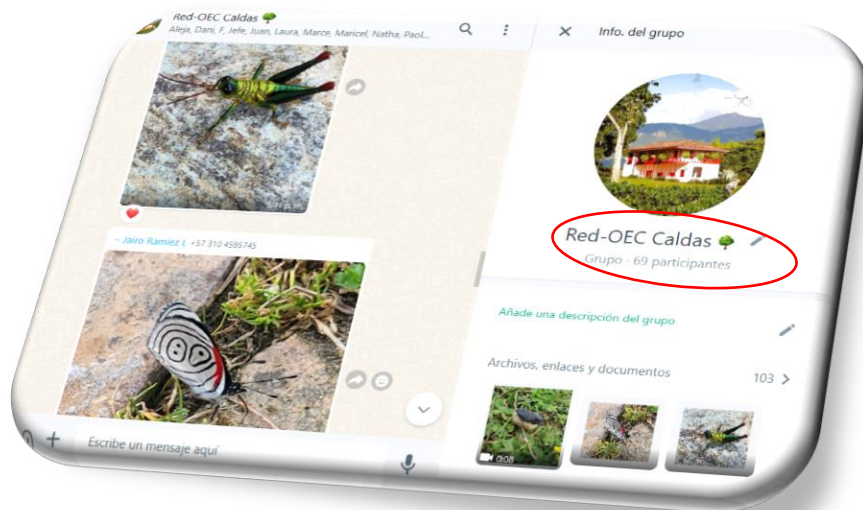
Red-OEC Caldas 🌳
Aleja, Dani, F, Jefe, Juan, Laura, Marce, Maricel, Natha, Paol...

Info. del grupo

~ Jairo Ramirez L +57 310 4595745

Red-OEC Caldas 🌳
Grupo · 69 participantes

Añade una descripción del grupo

Archivos, enlaces y documentos
103 >

0:08

Escribe un mensaje aquí